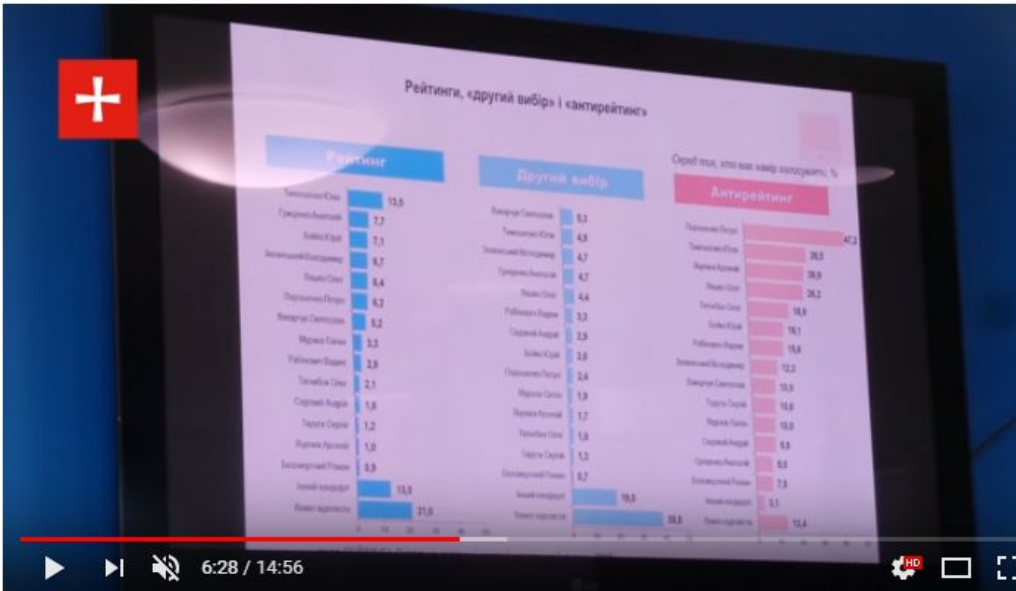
Рейтинги, «другий вибір» і «антирейтинг»

Рейтинг

Тимошенко Юлія 13,5
Гриценко Анатолій 7,7
Бойко Юрій 7,1
Зеленський Володимир 6,7
Ляшко Олег 6,4
Порошенко Петро 6,2
Вакарчук Святослав 5,2
Мураєв Євген 3,3
Рабінович Вадим 2,9
Тягнибок Олег 2,1
Садовий Андрій 1,8
Тарута Сергій 1,2
Яценюк Арсеній 1,0
Безсмертний Роман 0,9
Інший кандидат 13,5
Важко відповісти 21,0

Другий вибір

Вакарчук Святослав 5,3
Тимошенко Юлія 4,9
Зеленський Володимир 4,7
Гриценко Анатолій 4,7
Ляшко Олег 4,4
Рабінович Вадим 3,3
Садовий Андрій 2,9
Бойко Юрій 2,6
Порошенко Петро 2,4
Мураєв Євген 1,9
Яценюк Арсеній 1,7
Тягнибок Олег 1,6
Тарута Сергій 1,3
Безсмертний Роман 0,7
Інший кандидат 19,0
Важко відповісти 38,8

Серед тих, хто має намір голосувати, %

Антирейтинг

Порошенко Петро 47,3
Тимошенко Юлія 28,5
Яценюк Арсеній 26,9
Ляшко Олег 26,2
Тягнибок Олег 18,9
Бойко Юрій 16,1
Рабінович Вадим 15,6
Зеленський Володимир 12,3
Вакарчук Святослав 10,9
Тарута Сергій 10,6
Мураєв Євген 10,0
Садовий Андрій 9,5
Гриценко Анатолій 8,0
Безсмертний Роман 7,5
Інший кандидат 3,1
Важко відповісти 12,4

6:28 / 14:56